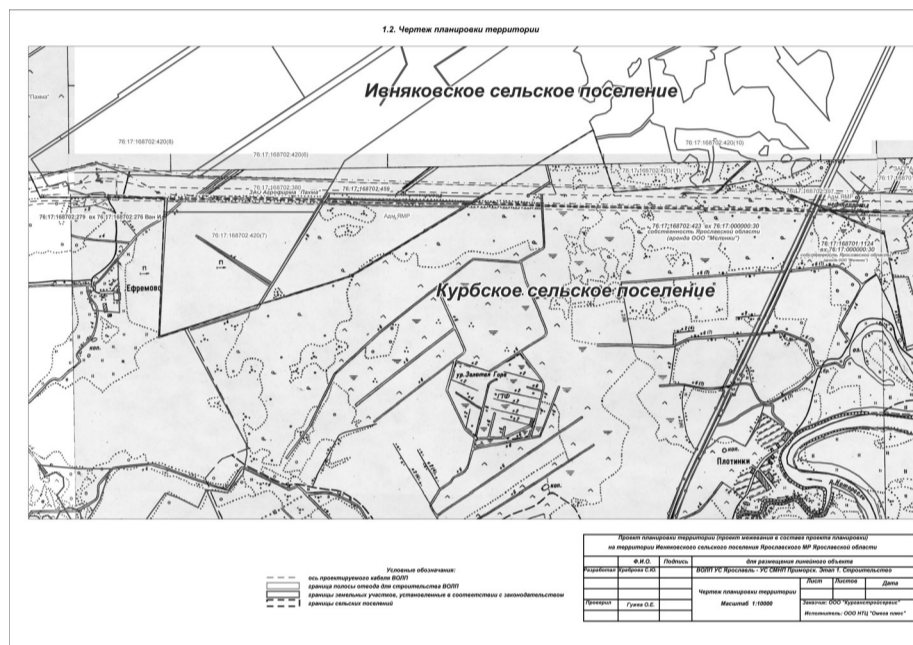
1.2. Чертеж планировки территории

Ивняковское сельское поселение

Курбское сельское поселение

"Пламя"

76:17:168702:420(8)

76:17:168702:420(6)

76:17:168702:420(10)

76:17:168702:420(11)

76:17:168702:380

76:17:168702:459

76:17:168702:276 вх 76:17:168702:276

76:17:168702:420(7)

76:17:168702:423 вх 76:17:000000:30

76:17:168701:1124 вх 76:17:000000:30

собственность Ярославской области

(аренда ООО "Малинки")

Адм.ЯМР

Ефремово

ур.Зеленая Горка

Плотинки

Условные обозначения:

ось проектируемого кабеля ВОЛП

граница полосы отвода для строительства ВОЛП

границы земельных участков, установленные в соответствии с законодательством

границы сельских поселений

Проект планировки территории (проект межевания в составе проекта планировки) на территории Ивняковского сельского поселения Ярославского МР Ярославской области

| | Ф.И.О. | Подпись | для размещения линейного объекта | | | |
|---|---|---|---|---|---|---|
| Разработал | Кудрова С.Ю. | | ВОЛП УС Ярославль - УС СМНП Приморск. Этап 1. Строительство | | | |
| | | | Чертеж планировки территории | Лист | Листов | Дата |
| Проверил | Гунько О.Е. | | Масштаб 1:10000 | Заказчик: ООО "Курганэнергосервис" | | |
| | | | | Исполнитель: ООО НТЦ "Омега плюс" | | |